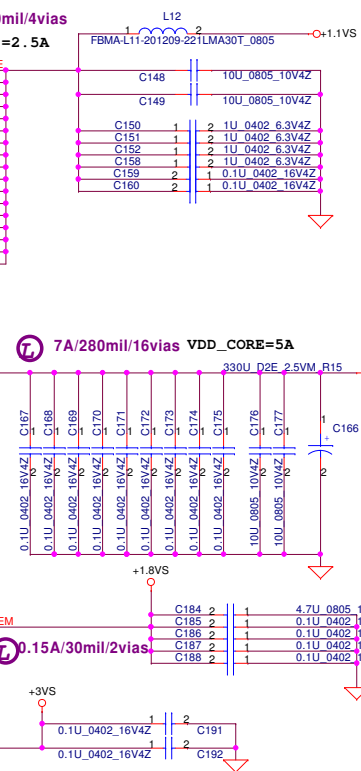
0mil/4vias
=2.5A
L12
1 2
FBMA-L11-201209-221LMA30T_0805
+1.1VS
C148
10U_0805_10V4Z
C149
10U_0805_10V4Z
C150 1 2 1U_0402_6.3V4Z
C151 1 2 1U_0402_6.3V4Z
C152 1 2 1U_0402_6.3V4Z
C158 1 2 1U_0402_6.3V4Z
C159 2 1 0.1U_0402_16V4Z
C160 2 1 0.1U_0402_16V4Z
7A/280mil/16vias VDD_CORE=5A
330U_D2E_2.5VM_R15
C167 C168 C169 C170 C171 C172 C173 C174 C175 C176 C177
C166
0.1U_0402_16V4Z
0.1U_0402_16V4Z
0.1U_0402_16V4Z
0.1U_0402_16V4Z
0.1U_0402_16V4Z
0.1U_0402_16V4Z
0.1U_0402_16V4Z
0.1U_0402_16V4Z
0.1U_0402_16V4Z
10U_0805_10V4Z
10U_0805_10V4Z
+1.8VS
C184 4.7U_0805
C185 0.1U_0402
C186 0.1U_0402
C187 0.1U_0402
C188 0.1U_0402
EM
0.15A/30mil/2vias
+3VS
0.1U_0402_16V4Z 1 2 C191
0.1U_0402_16V4Z 1 2 C192